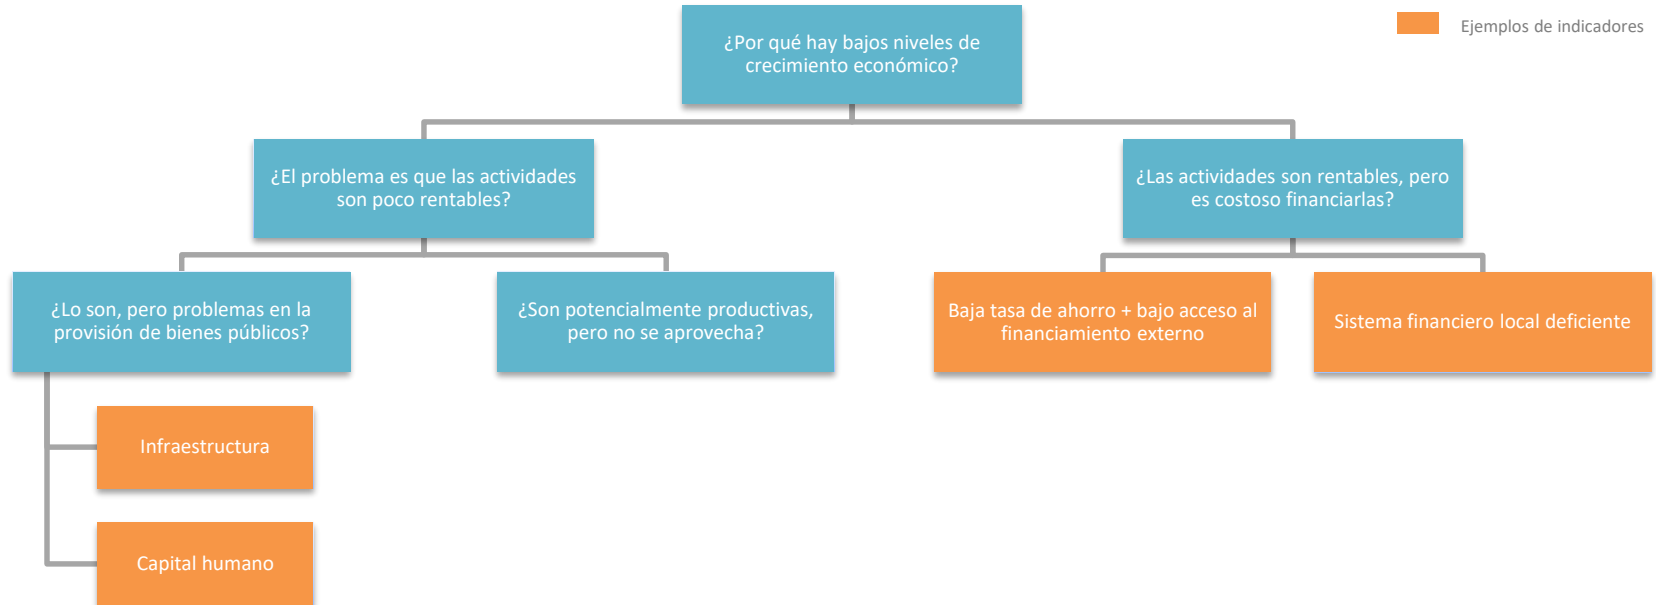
Ejemplos de indicadores

¿Por qué hay bajos niveles de crecimiento económico?

¿El problema es que las actividades son poco rentables?

¿Las actividades son rentables, pero es costoso financiarlas?

¿Lo son, pero problemas en la provisión de bienes públicos?

¿Son potencialmente productivas, pero no se aprovecha?

Baja tasa de ahorro + bajo acceso al financiamiento externo

Sistema financiero local deficiente

Infraestructura

Capital humano